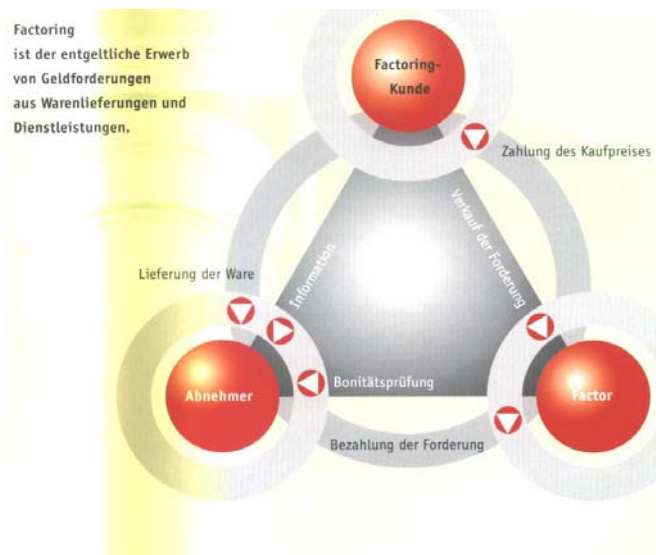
Factoring
ist der entgeltliche Erwerb von Geldforderungen aus Warenlieferungen und Dienstleistungen.

Factoring-Kunde

Zahlung des Kaufpreises

Verkauf der Forderung

Information

Lieferung der Ware

Abnehmer

Bonitätsprüfung

Factor

Bezahlung der Forderung